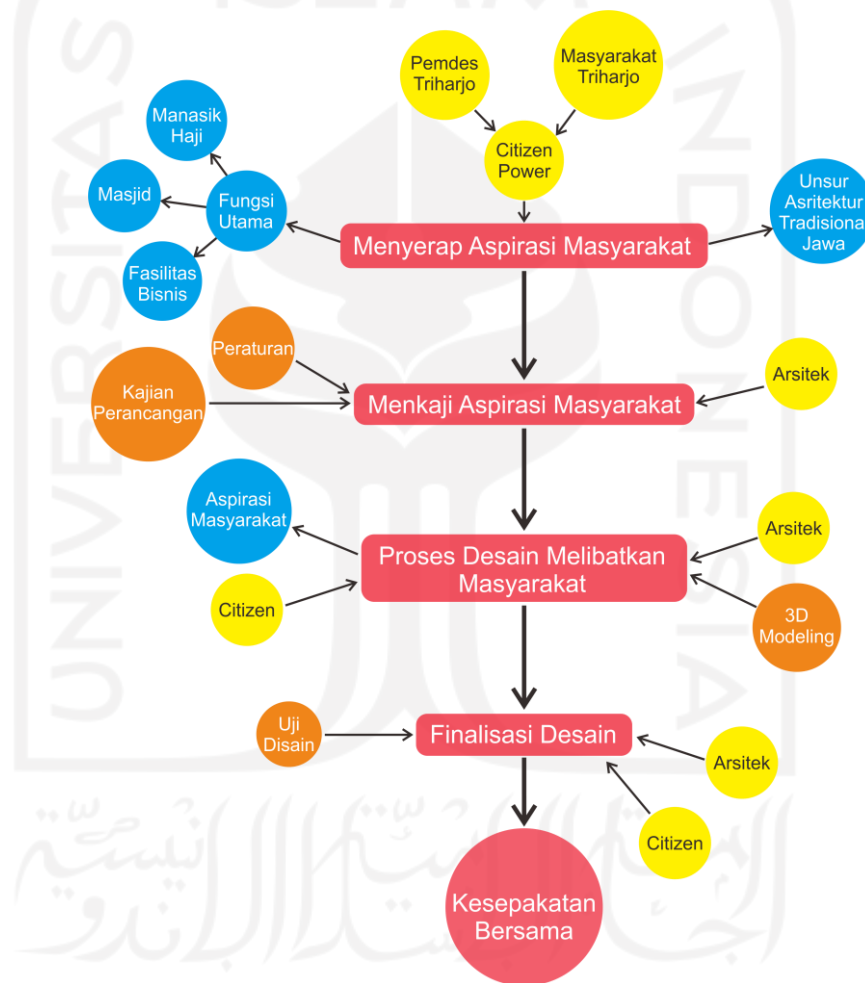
Pemdes Triharjo

Masyarakat Triharjo

Citizen Power

Manasik Haji

Masjid

Fungsi Utama

Fasilitas Bisnis

Menyerap Aspirasi Masyarakat

Unsur Asritektur Tradisional Jawa

Peraturan

Kajian Perancangan

Menkaji Aspirasi Masyarakat

Arsitek

Aspirasi Masyarakat

Proses Desain Melibatkan Masyarakat

Arsitek

Citizen

3D Modeling

Uji Disain

Finalisasi Desain

Arsitek

Citizen

Kesepakatan Bersama